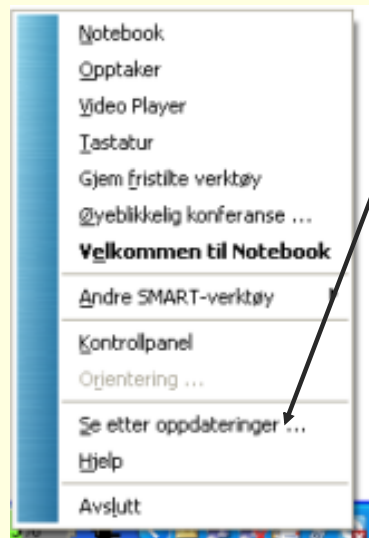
Notebook
Opptaker
Video Player
Tastatur
Gjem fristilte verktøy
Øyeblikkelig konferanse ...
Velkommen til Notebook
Andre SMART-verktøy
Kontrollpanel
Orientering ...
Se etter oppdateringer ...
Hjelp
Avslutt